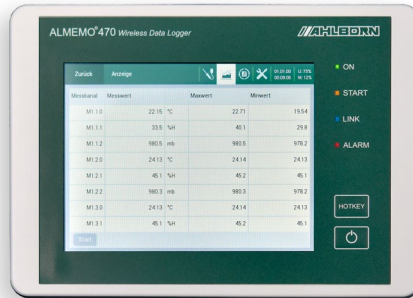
ALMEMO®470 Wireless Data Logger

AHLBORN

Zurück
Anzeige

01.01.00
00:09:06
U: 11%
M: 12%

| Messkanal | Messwert | | Maxwert | Minwert |
|---|---|---|---|---|
| M1.1.0 | 22.15 | °C | 22.71 | 19.54 |
| M1.1.1 | 33.5 | %H | 40.1 | 29.8 |
| M1.1.2 | 980.5 | mb | 980.5 | 978.2 |
| M1.2.0 | 24.13 | °C | 24.14 | 24.13 |
| M1.2.1 | 45.1 | %H | 45.2 | 45.1 |
| M1.2.2 | 980.3 | mb | 980.3 | 978.2 |
| M1.3.0 | 24.13 | °C | 24.14 | 24.13 |
| M1.3.1 | 45.1 | %H | 45.2 | 45.1 |

Start

ON
START
LINK
ALARM

HOTKEY